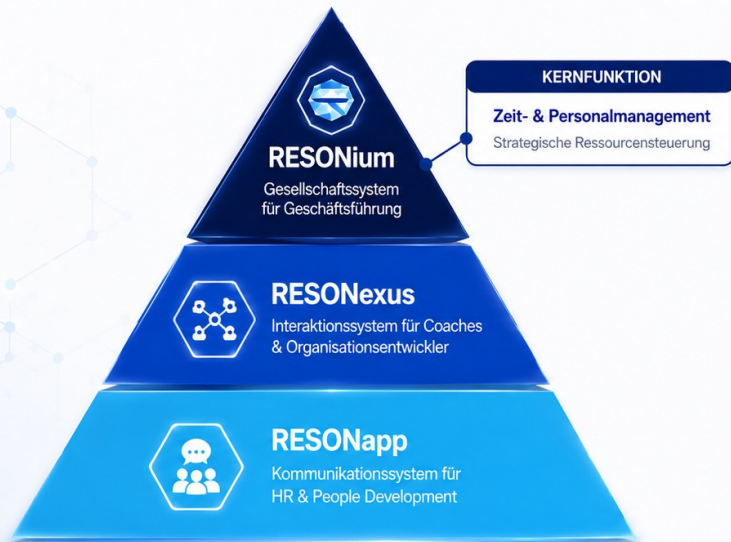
RESONium
Gesellschaftssystem für Geschäftsführung

KERNFUNKTION
Zeit- & Personalmanagement
Strategische Ressourcensteuerung

RESONexus
Interaktionssystem für Coaches & Organisationsentwickler

RESONapp
Kommunikationssystem für HR & People Development